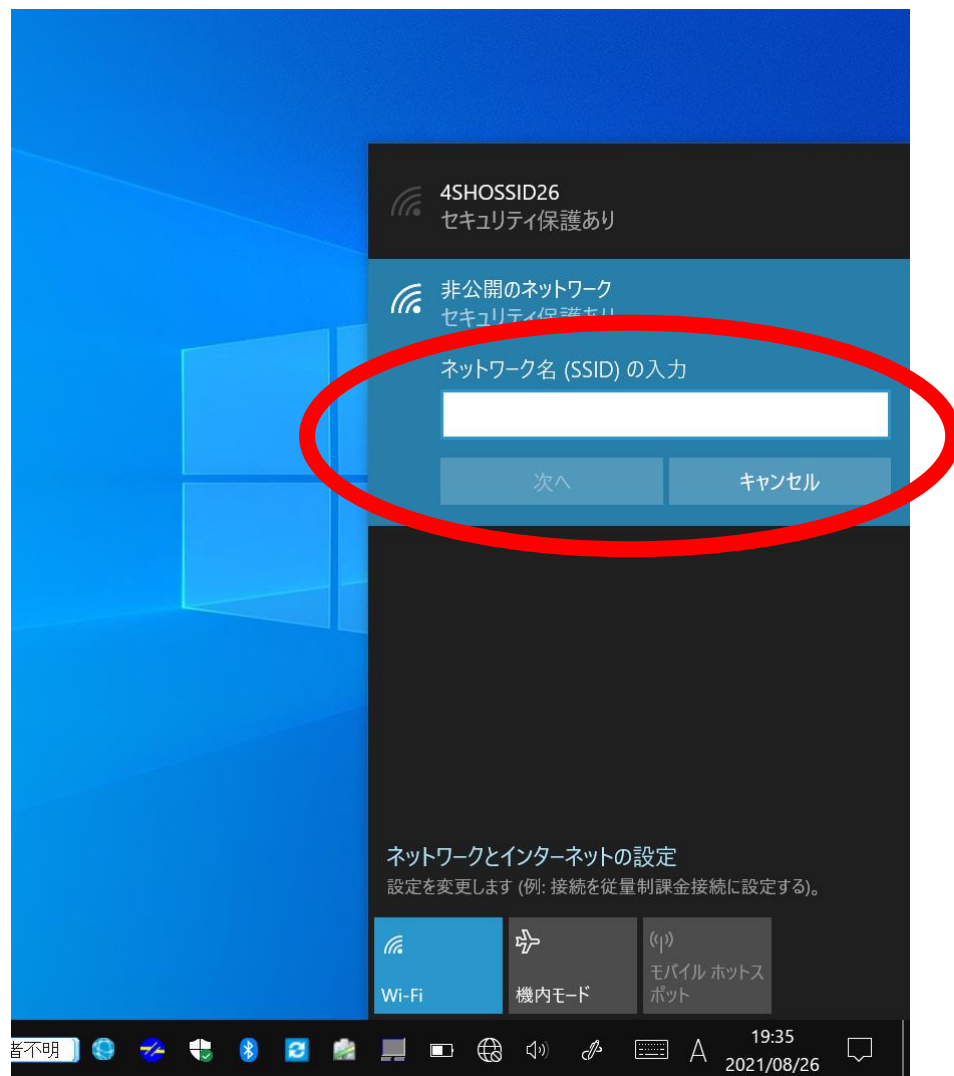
4SHOSSID26
セキュリティ保護あり

非公開のネットワーク
セキュリティ保護あり

ネットワーク名 (SSID) の入力

次へ

キャンセル

ネットワークとインターネットの設定
設定を変更します (例: 接続を従量制課金接続に設定する)。

Wi-Fi

機内モード

モバイル ホットスポット

者不明

A

19:35
2021/08/26